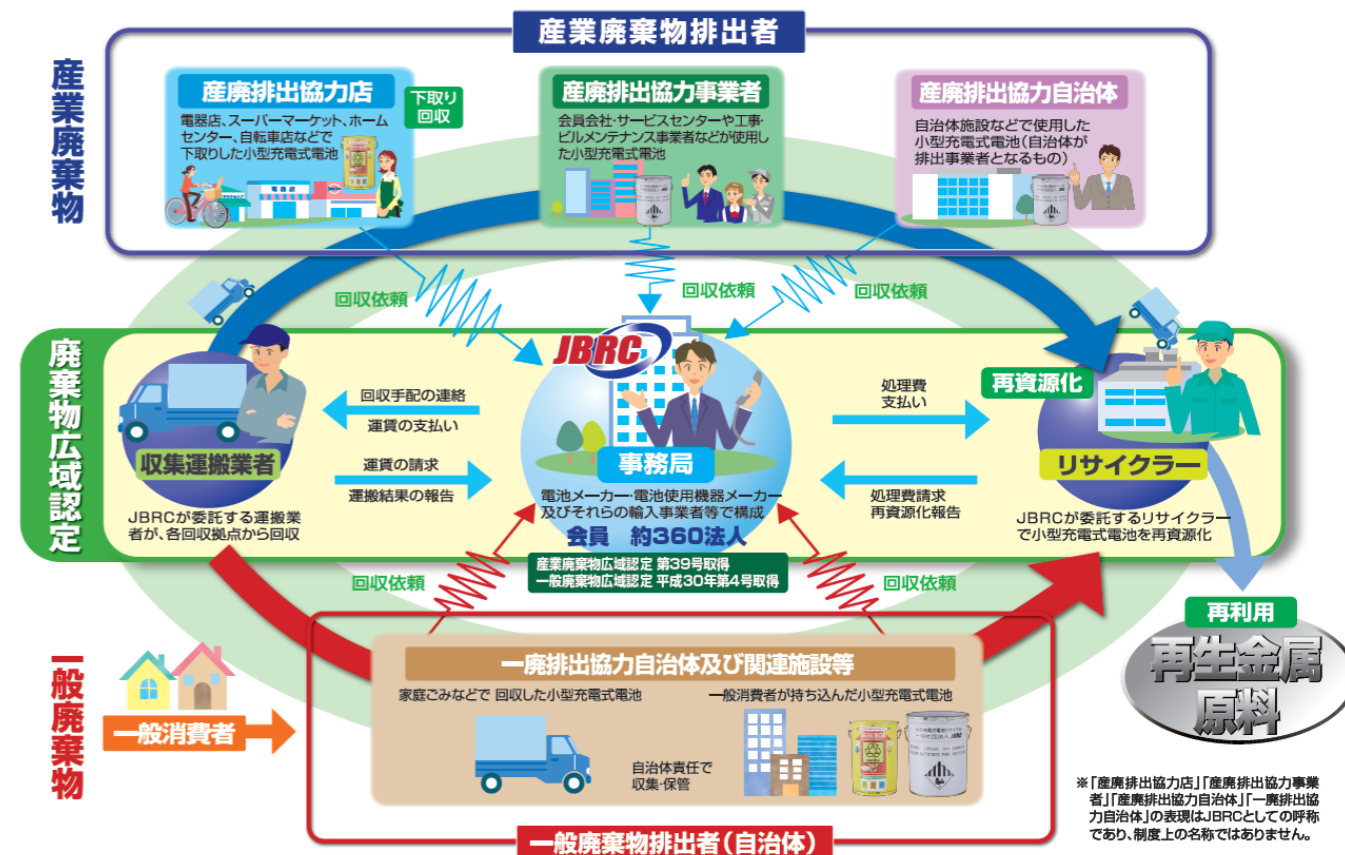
産業廃棄物排出者

産業廃棄物

産廃排出協力店
下取り回収
電器店、スーパーマーケット、ホームセンター、自転車店などで下取りした小型充電式電池

産廃排出協力事業者
会員会社・サービスセンターや工事・ビルメンテナンス事業者などが使用した小型充電式電池

産廃排出協力自治体
自治体施設などで使用した小型充電式電池（自治体が排出事業者となるもの）

回収依頼
回収依頼
回収依頼

廃棄物広域認定

JBRC

回収手配の連絡
運賃の支払い
運賃の請求
運搬結果の報告

収集運搬業者
JBRCが委託する運搬業者が、各回収拠点から回収

事務局
電池メーカー・電池使用機器メーカー及びそれらの輸入事業者等で構成
会員　約360法人

処理費支払い
処理費請求
再資源化報告

再資源化
リサイクラー
JBRCが委託するリサイクラーで小型充電式電池を再資源化

産業廃棄物広域認定 第39号取得
一般廃棄物広域認定 平成30年第4号取得

回収依頼
回収依頼

再利用
再生金属原料

一般廃棄物

一般消費者

一廃排出協力自治体及び関連施設等
家庭ごみなどで 回収した小型充電式電池
一般消費者が持ち込んだ小型充電式電池
自治体責任で収集・保管

一般廃棄物排出者（自治体）

※「産廃排出協力店」「産廃排出協力事業者」「産廃排出協力自治体」「一廃排出協力自治体」の表現はJBRCとしての呼称であり、制度上の名称ではありません。